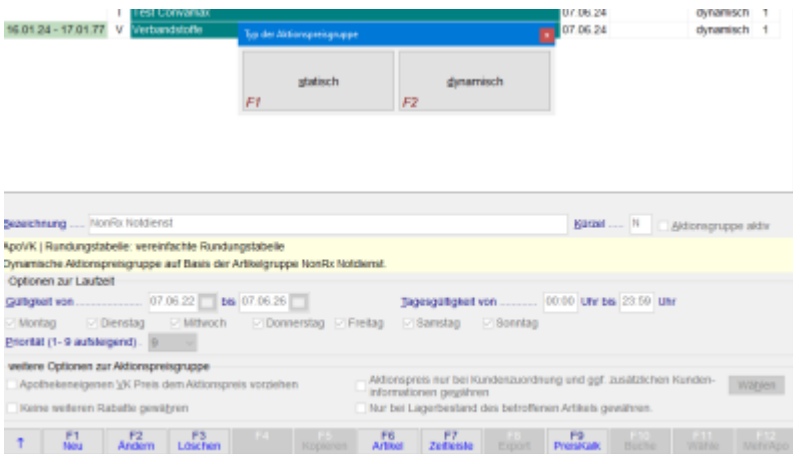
| | I | Test Convandix | 07.06.24 | dynamisch | 1 |
|---|---|---|---|---|---|
| 16.01.24 - 17.01.77 | V | Verbandstoffe | 07.06.24 | dynamisch | 1 |

Typ der Aktionspreisgruppe

statisch
F1

dynamisch
F2

Bezeichnung ..... NonRx Notdienst

Kürzel ..... N

Aktionsgruppe aktiv

ApoVK | Rundungstabelle: vereinfachte Rundungstabelle
Dynamische Aktionspreisgruppe auf Basis der Artikelgruppe NonRx Notdienst.

Optionen zur Laufzeit

Gültigkeit von ..................... 07.06.22 bis 07.06.26

Tagesgültigkeit von ............ 00:00 Uhr bis 23:59 Uhr

Montag  Dienstag  Mittwoch  Donnerstag  Freitag  Samstag  Sonntag

Priorität (1 - 9 aufsteigend) . 9

weitere Optionen zur Aktionspreisgruppe

Apothekeneigenen VK Preis dem Aktionspreis vorziehen

Keine weiteren Rabatte gewähren

Aktionspreis nur bei Kundenzuordnung und ggf. zusätzlichen Kundeninformationen gewähren

Nur bei Lagerbestand des betroffenen Artikels gewähren.

Wählen

? | F1 Neu | F2 Ändern | F3 Löschen | F4 | F5 Kopieren | F6 Artikel | F7 Zeitleiste | F8 Export | F9 PreisKalk | F10 Suche | F11 Wähle | F12 MehrApo